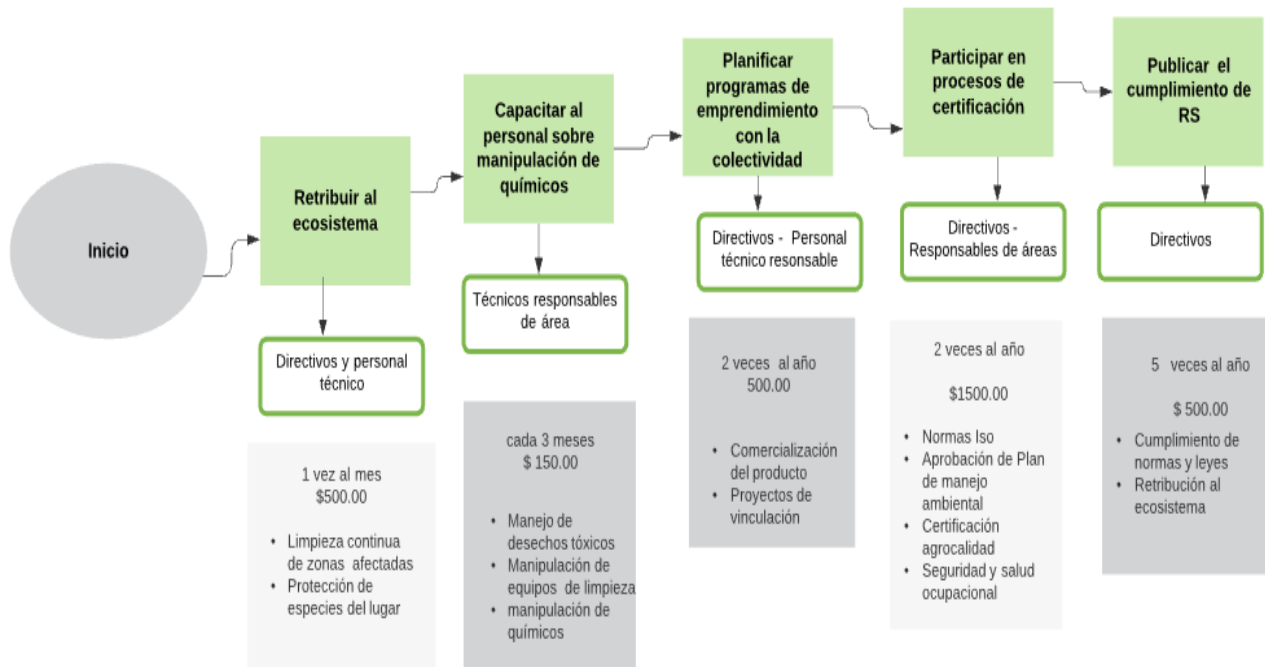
Inicio

Retribuir al ecosistema

Directivos y personal técnico

1 vez al mes
$500.00

• Limpieza continua de zonas afectadas
• Protección de especies del lugar

Capacitar al personal sobre manipulación de químicos

Técnicos responsables de área

cada 3 meses
$ 150.00

• Manejo de desechos tóxicos
• Manipulación de equipos de limpieza
• manipulación de químicos

Planificar programas de emprendimiento con la colectividad

Directivos - Personal técnico resonsable

2 veces al año
500.00

• Comercialización del producto
• Proyectos de vinculación

Participar en procesos de certificación

Directivos - Responsables de áreas

2 veces al año

$1500.00

• Normas Iso
• Aprobación de Plan de manejo ambiental
• Certificación agrocalidad
• Seguridad y salud ocupacional

Publicar el cumplimiento de RS

Directivos

5 veces al año

$ 500.00

• Cumplimiento de normas y leyes
• Retribución al ecosistema